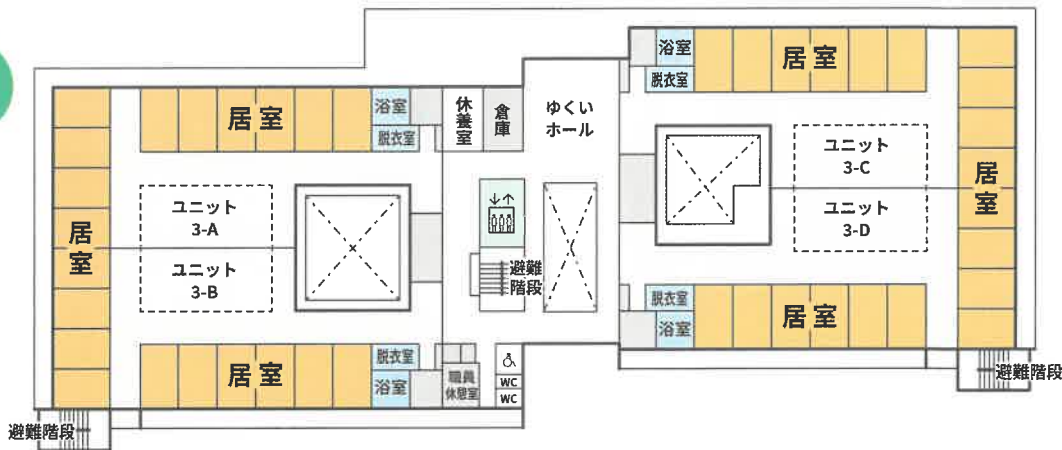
浴室
脱衣室
居室
居室
浴室
脱衣室
休養室
倉庫
ゆくいホール
居室
ユニット
3-A
ユニット
3-B
居室
ユニット
3-C
ユニット
3-D
居室
避難階段
脱衣室
浴室
居室
居室
脱衣室
浴室
職員休憩室
WC
WC
避難階段
避難階段